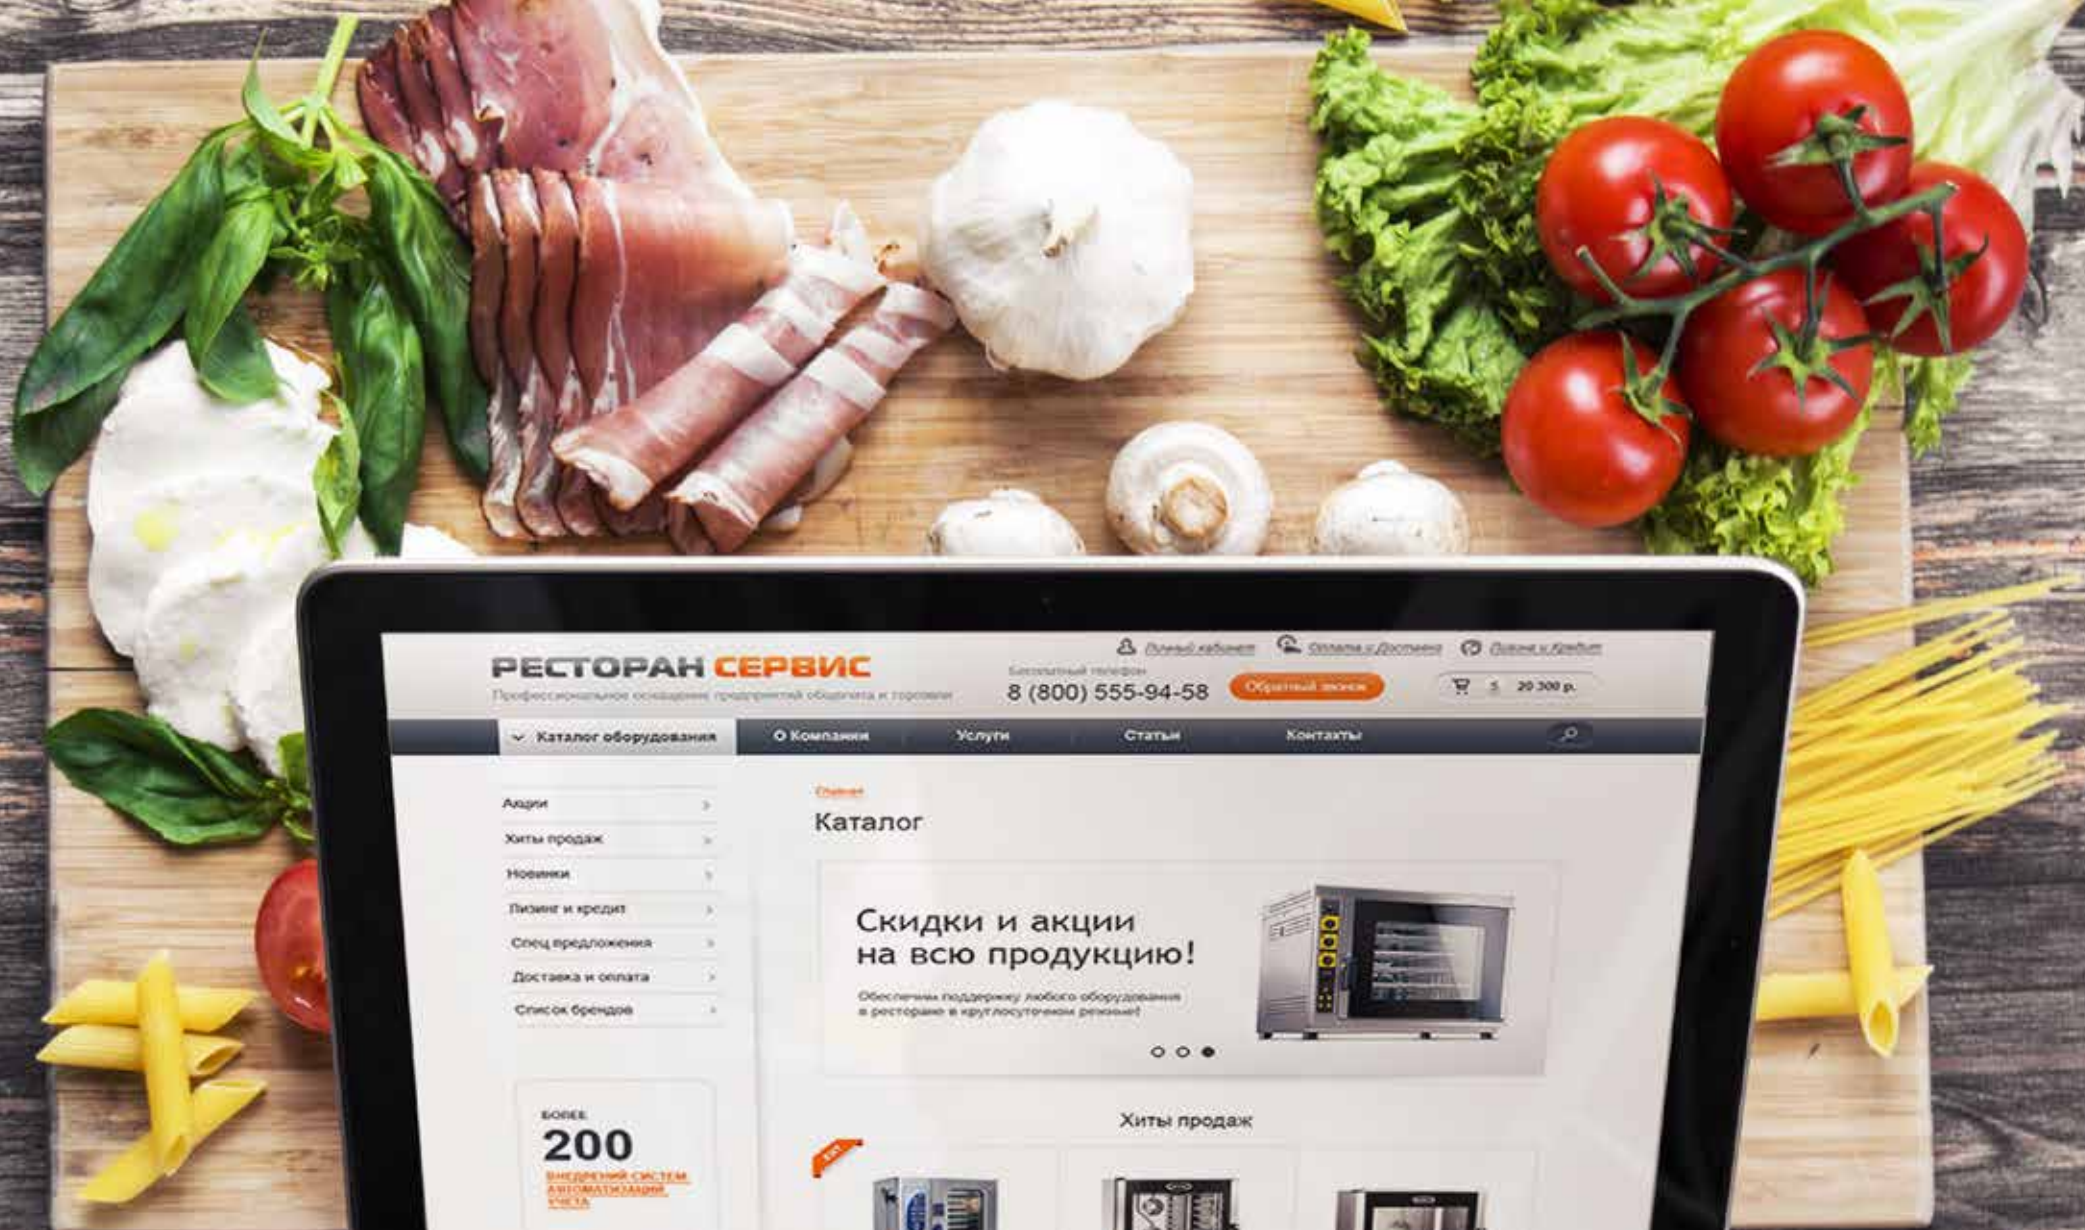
РЕСТОРАН СЕРВИС
Профессиональное оснащение предприятий общепита и торговли

Личный кабинет   Оплата и Доставка   Лизинг и Кредит

Бесплатный телефон
8 (800) 555-94-58
Обратный звонок

5   20 300 р.

Каталог оборудования   О Компании   Услуги   Статьи   Контакты

Акции
Хиты продаж
Новинки
Лизинг и кредит
Спец предложения
Доставка и оплата
Список брендов

Главная
Каталог

Скидки и акции на всю продукцию!
Обеспечим поддержку любого оборудования в ресторане в круглосуточном режиме!

Хиты продаж

БОЛЕЕ
200
ВНЕДРЕНИЙ СИСТЕМ АВТОМАТИЗАЦИИ УЧЕТА

ХИТ